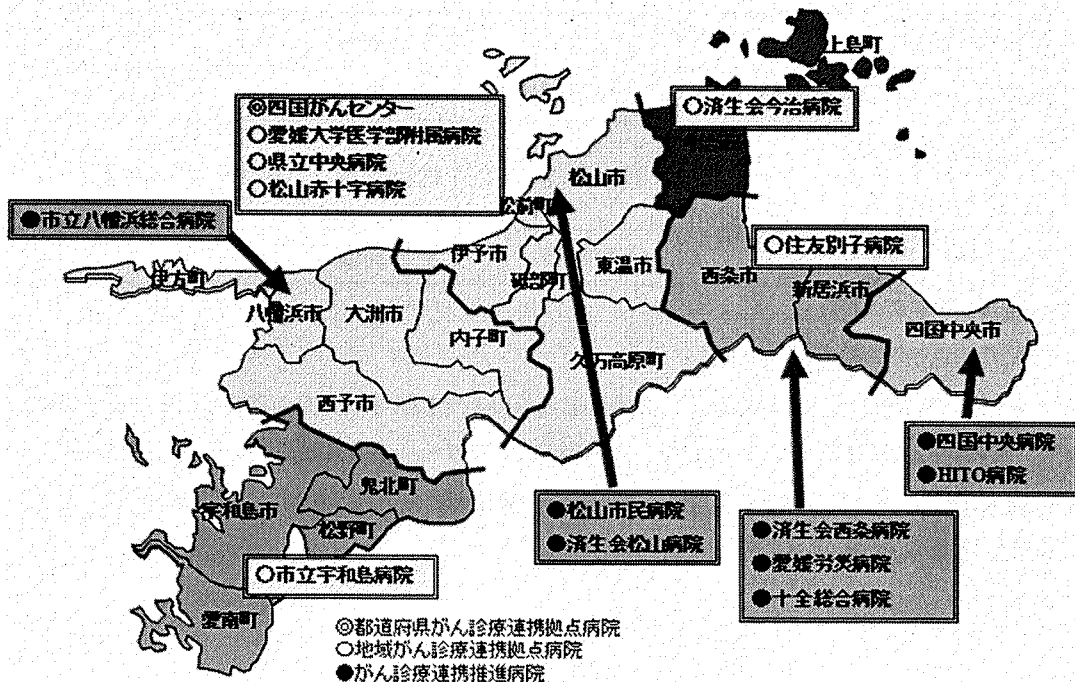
上島町

◎四国がんセンター
○愛媛大学医学部附属病院
○県立中央病院
○松山赤十字病院

○済生会今治病院

松山市

●市立八幡浜総合病院

松前町

伊予市

砥部町

東温市

○住友別子病院

伊方町

八幡浜市

大洲市

内子町

西条市

新居浜市

四国中央市

久万高原町

西予市

●四国中央病院
●HITO病院

鬼北町

宇和島市

松野町

●松山市民病院
●済生会松山病院

●済生会西条病院
●愛媛労災病院
●十全総合病院

○市立宇和島病院

愛南町

◎都道府県がん診療連携拠点病院
○地域がん診療連携拠点病院
●がん診療連携推進病院